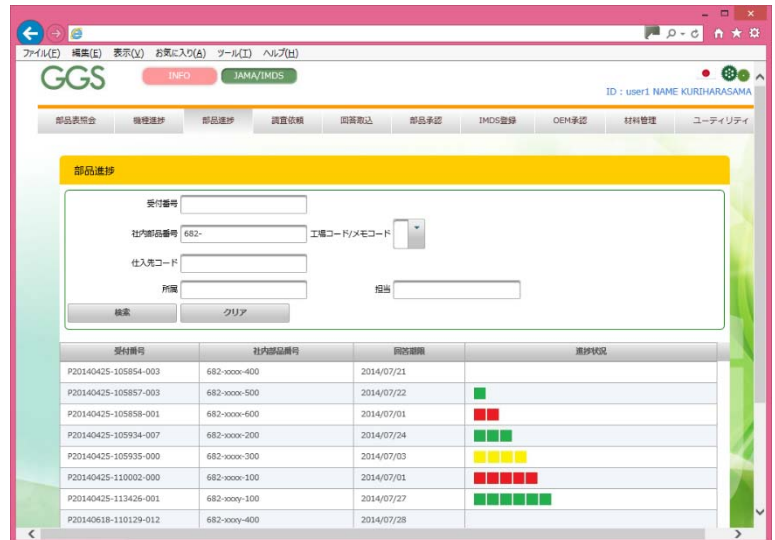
ファイル(F) 編集(E) 表示(V) お気に入り(A) ツール(T) ヘルプ(H)

GGS

INFO JAMA/IMDS

ID : user1 NAME KURIHARASAMA

部品表照会 機種進捗 部品進捗 調査依頼 回答取込 部品承認 IMDS登録 OEM承認 材料管理 ユーティリティ

部品進捗

受付番号

社内部品番号 682-

工場コード/メモコード

仕入先コード

所属

担当

検索 クリア

| 受付番号 | 社内部品番号 | 回答期限 | 進捗状況 |
|---|---|---|---|
| P20140425-105854-003 | 682-xxxx-400 | 2014/07/21 | |
| P20140425-105857-003 | 682-xxxx-500 | 2014/07/22 | |
| P20140425-105858-001 | 682-xxxx-600 | 2014/07/01 | |
| P20140425-105934-007 | 682-xxxx-200 | 2014/07/24 | |
| P20140425-105935-000 | 682-xxxx-300 | 2014/07/03 | |
| P20140425-110002-000 | 682-xxxx-100 | 2014/07/01 | |
| P20140425-113426-001 | 682-xxxy-100 | 2014/07/27 | |
| P20140618-110129-012 | 682-xxxy-400 | 2014/07/28 | |